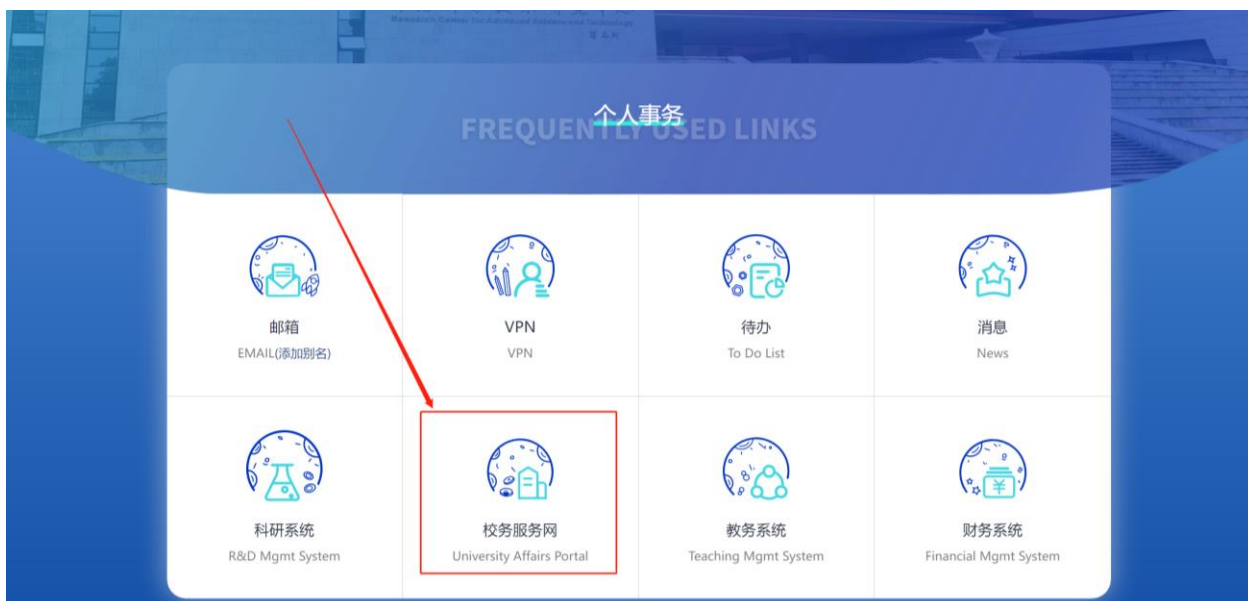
个人事务
FREQUENTLY USED LINKS

| | | | |
|---|---|---|---|
| 邮箱<br>EMAIL(添加别名) | VPN<br>VPN | 待办<br>To Do List | 消息<br>News |
| 科研系统<br>R&D Mgmt System | 校务服务网<br>University Affairs Portal | 教务系统<br>Teaching Mgmt System | 财务系统<br>Financial Mgmt System |